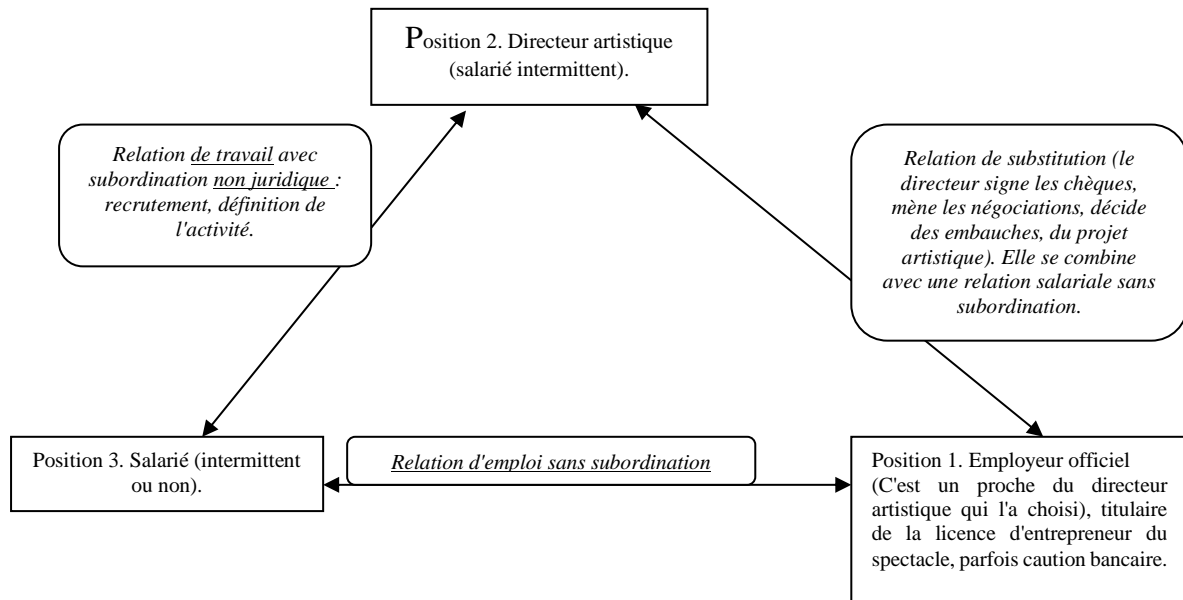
Position 2. Directeur artistique (salarié intermittent).

Relation de travail avec subordination non juridique : recrutement, définition de l'activité.

Relation de substitution (le directeur signe les chèques, mène les négociations, décide des embauches, du projet artistique). Elle se combine avec une relation salariale sans subordination.

Position 3. Salarié (intermittent ou non).

Relation d'emploi sans subordination

Position 1. Employeur officiel (C'est un proche du directeur artistique qui l'a choisi), titulaire de la licence d'entrepreneur du spectacle, parfois caution bancaire.